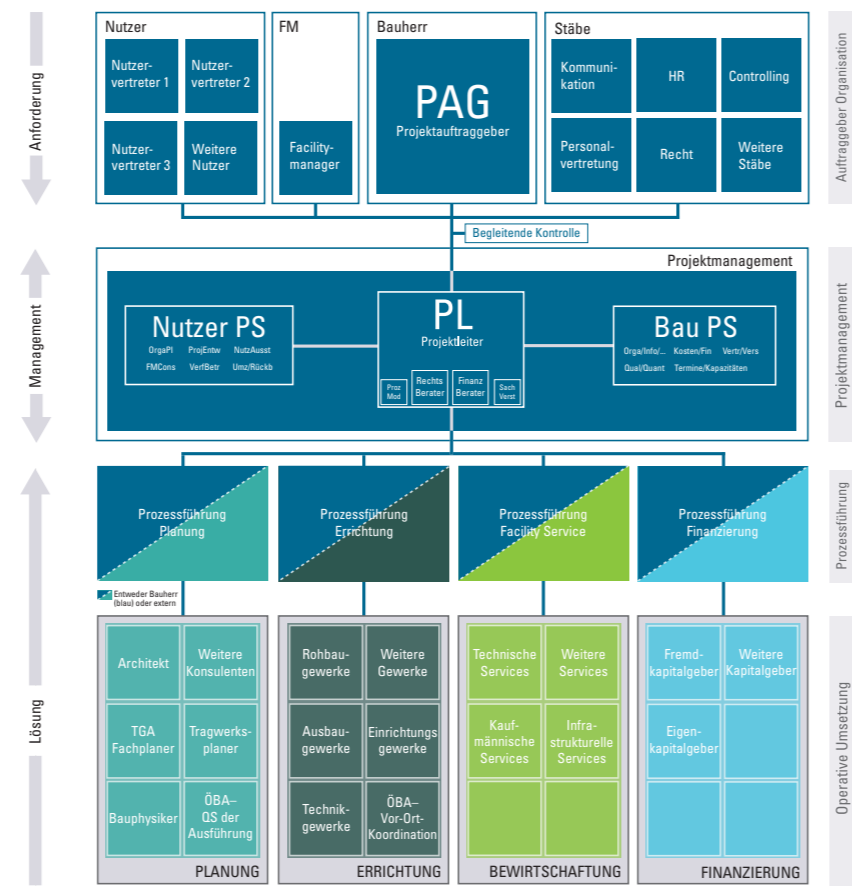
Anforderung

Nutzer

Nutzervertreter 1

Nutzervertreter 2

Nutzervertreter 3

Weitere Nutzer

FM

Facilitymanager

Bauherr

PAG
Projektauftraggeber

Stäbe

Kommunikation

HR

Controlling

Personalvertretung

Recht

Weitere Stäbe

Auftraggeber Organisation

Begleitende Kontrolle

Management

Projektmanagement

Nutzer PS
OrgaPl ProjEntw NutzAusst
FMCons VerfBetr Umz/Rückb

PL
Projektleiter

Proz Mod

Rechts Berater

Finanz Berater

Sach Verst

Bau PS
Orga/Info/... Kosten/Fin Vertr/Vers
Qual/Quant Termine/Kapazitäten

Projektmanagement

Prozessführung Planung

Prozessführung Errichtung

Prozessführung Facility Service

Prozessführung Finanzierung

Prozessführung

Entweder Bauherr (blau) oder extern

Lösung

Architekt

Weitere Konsulenten

TGA Fachplaner

Tragwerksplaner

Bauphysiker

ÖBA–QS der Ausführung

PLANUNG

Rohbaugewerke

Weitere Gewerke

Ausbaugewerke

Einrichtungsgewerke

Technikgewerke

ÖBA–Vor-Ort-Koordination

ERRICHTUNG

Technische Services

Weitere Services

Kaufmännische Services

Infrastrukturelle Services

BEWIRTSCHAFTUNG

Fremdkapitalgeber

Weitere Kapitalgeber

Eigenkapitalgeber

FINANZIERUNG

Operative Umsetzung